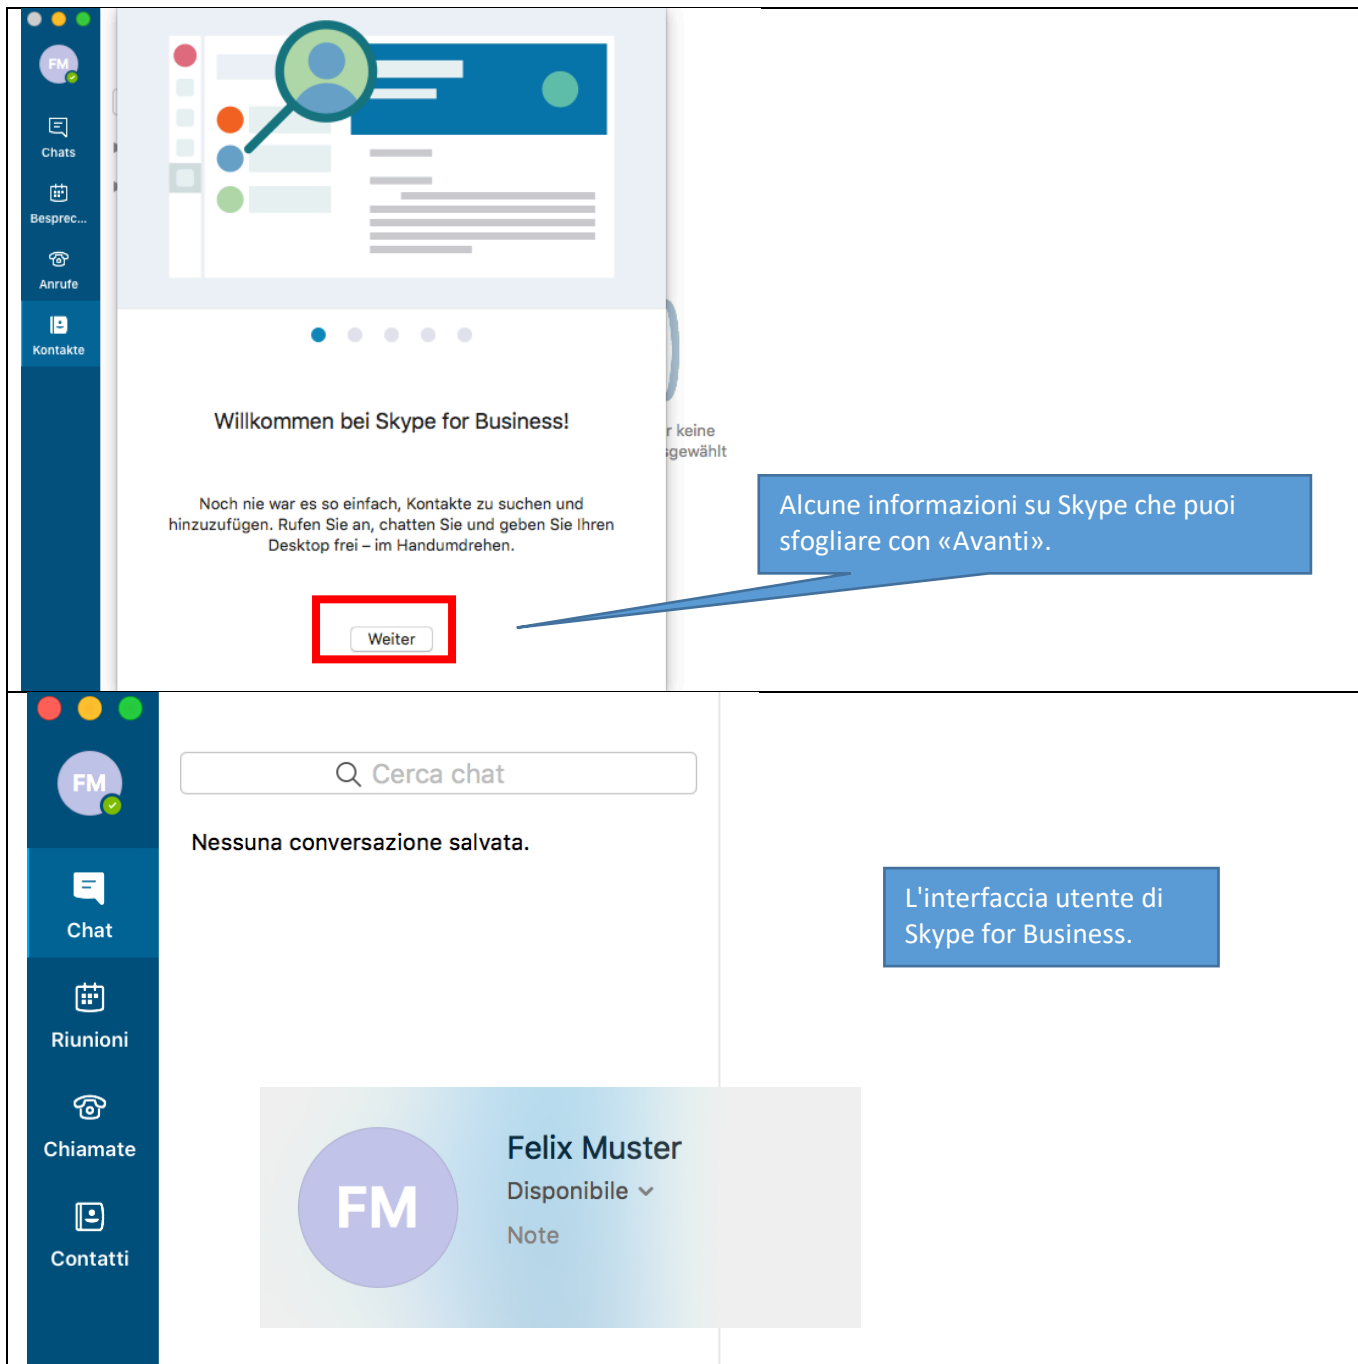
FM

Chats

Besprec...

Anrufe

Kontakte

Willkommen bei Skype for Business!

Noch nie war es so einfach, Kontakte zu suchen und hinzuzufügen. Rufen Sie an, chatten Sie und geben Sie Ihren Desktop frei – im Handumdrehen.

Weiter

r keine
sgewählt

Alcune informazioni su Skype che puoi sfogliare con «Avanti».

FM

Cerca chat

Nessuna conversazione salvata.

Chat

Riunioni

Chiamate

Contatti

L'interfaccia utente di Skype for Business.

FM

Felix Muster

Disponibile

Note